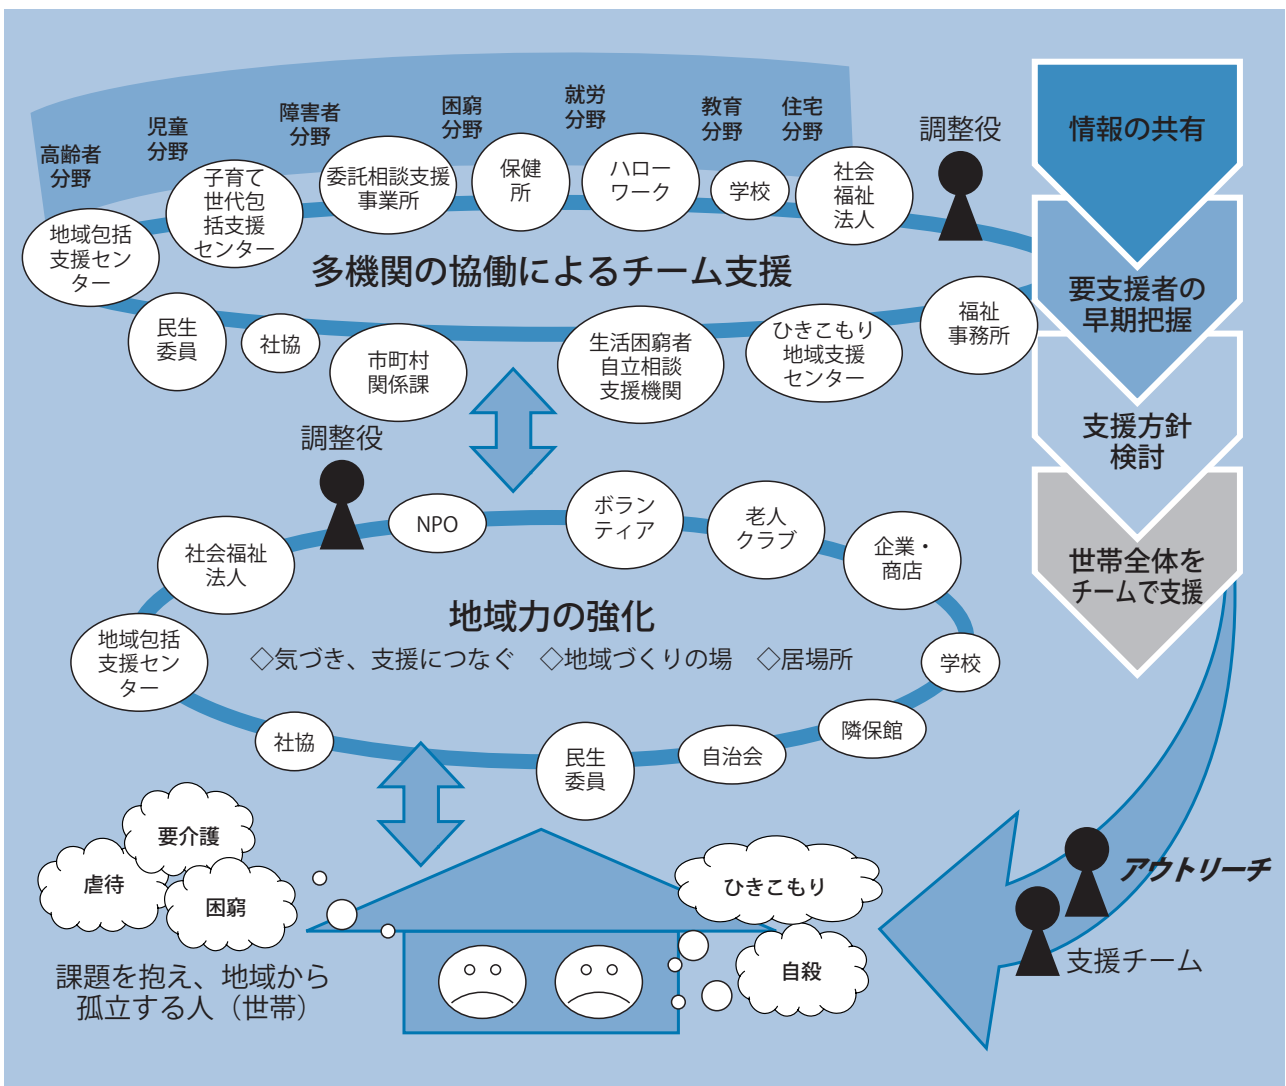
高齢者分野
児童分野
障害者分野
困窮分野
就労分野
教育分野
住宅分野

地域包括支援センター
子育て世代包括支援センター
委託相談支援事業所
保健所
ハローワーク
学校
社会福祉法人
調整役

多機関の協働によるチーム支援

民生委員
社協
市町村関係課
生活困窮者自立相談支援機関
ひきこもり地域支援センター
福祉事務所

情報の共有
要支援者の早期把握
支援方針検討
世帯全体をチームで支援

調整役
NPO
ボランティア
老人クラブ
企業・商店
社会福祉法人

地域力の強化
◇気づき、支援につなぐ　◇地域づくりの場　◇居場所

地域包括支援センター
学校
隣保館
社協
民生委員
自治会

要介護
虐待
困窮
ひきこもり
自殺

課題を抱え、地域から孤立する人（世帯）

アウトリーチ
支援チーム